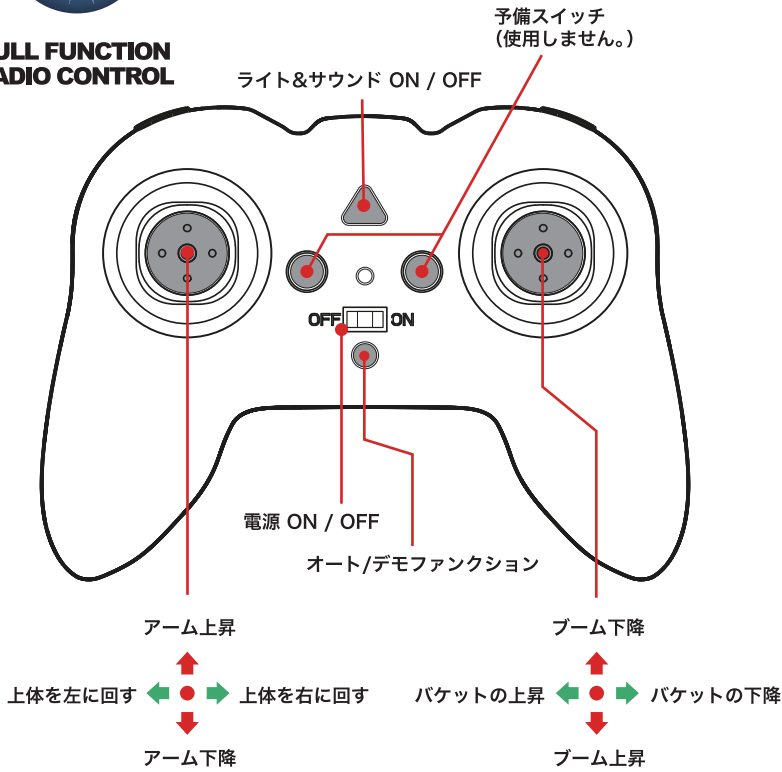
ULL FUNCTION
ADIO CONTROL

予備スイッチ
（使用しません。）

ライト&サウンド ON / OFF

OFF ON

電源 ON / OFF

オート/デモファンクション

アーム上昇

上体を左に回す

上体を右に回す

アーム下降

ブーム下降

バケットの上昇

バケットの下降

ブーム上昇